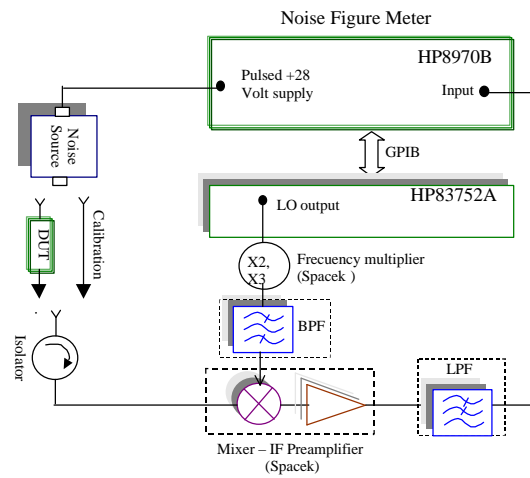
Noise Figure Meter

HP8970B

Pulsed +28 Volt supply

Input

Noise Source

GPIB

HP83752A

LO output

DUT

Calibration

X2, X3

Frecuency multiplier (Spacek )

BPF

Isolator

LPF

Mixer – IF Preamplifier (Spacek)